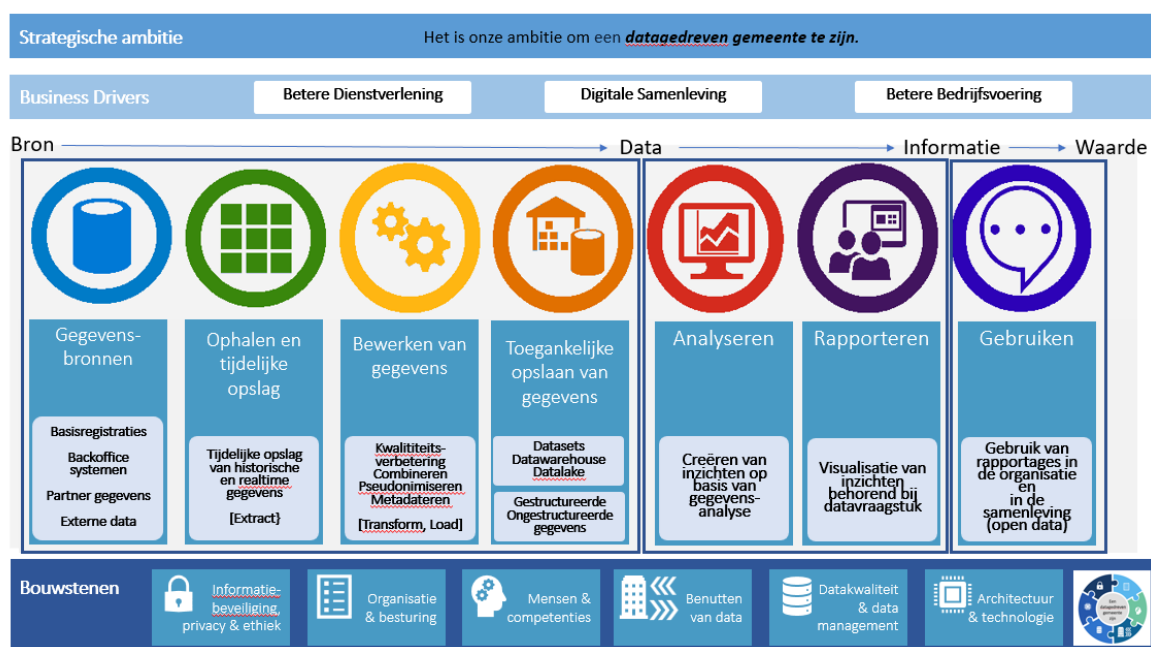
Strategische ambitie

Het is onze ambitie om een datagedreven gemeente te zijn.

Business Drivers

Betere Dienstverlening

Digitale Samenleving

Betere Bedrijfsvoering

Bron → Data → Informatie → Waarde

Gegevensbronnen

Basisregistraties
Backoffice systemen
Partner gegevens
Externe data

Ophalen en tijdelijke opslag

Tijdelijke opslag van historische en realtime gegevens
[Extract}

Bewerken van gegevens

Kwaliteitsverbetering
Combineren
Pseudonimiseren
Metadateren
[Transform, Load]

Toegankelijke opslaan van gegevens

Datasets
Datawarehouse
Datalake

Gestructureerde
Ongestructureerde gegevens

Analyseren

Creëren van inzichten op basis van gegevensanalyse

Rapporteren

Visualisatie van inzichten behorend bij datavraagstuk

Gebruiken

Gebruik van rapportages in de organisatie en in de samenleving (open data)

Bouwstenen

Informatiebeveiliging, privacy & ethiek

Organisatie & besturing

Mensen & competenties

Benutten van data

Datakwaliteit & data management

Architectuur & technologie

Een datagedreven gemeente zijn